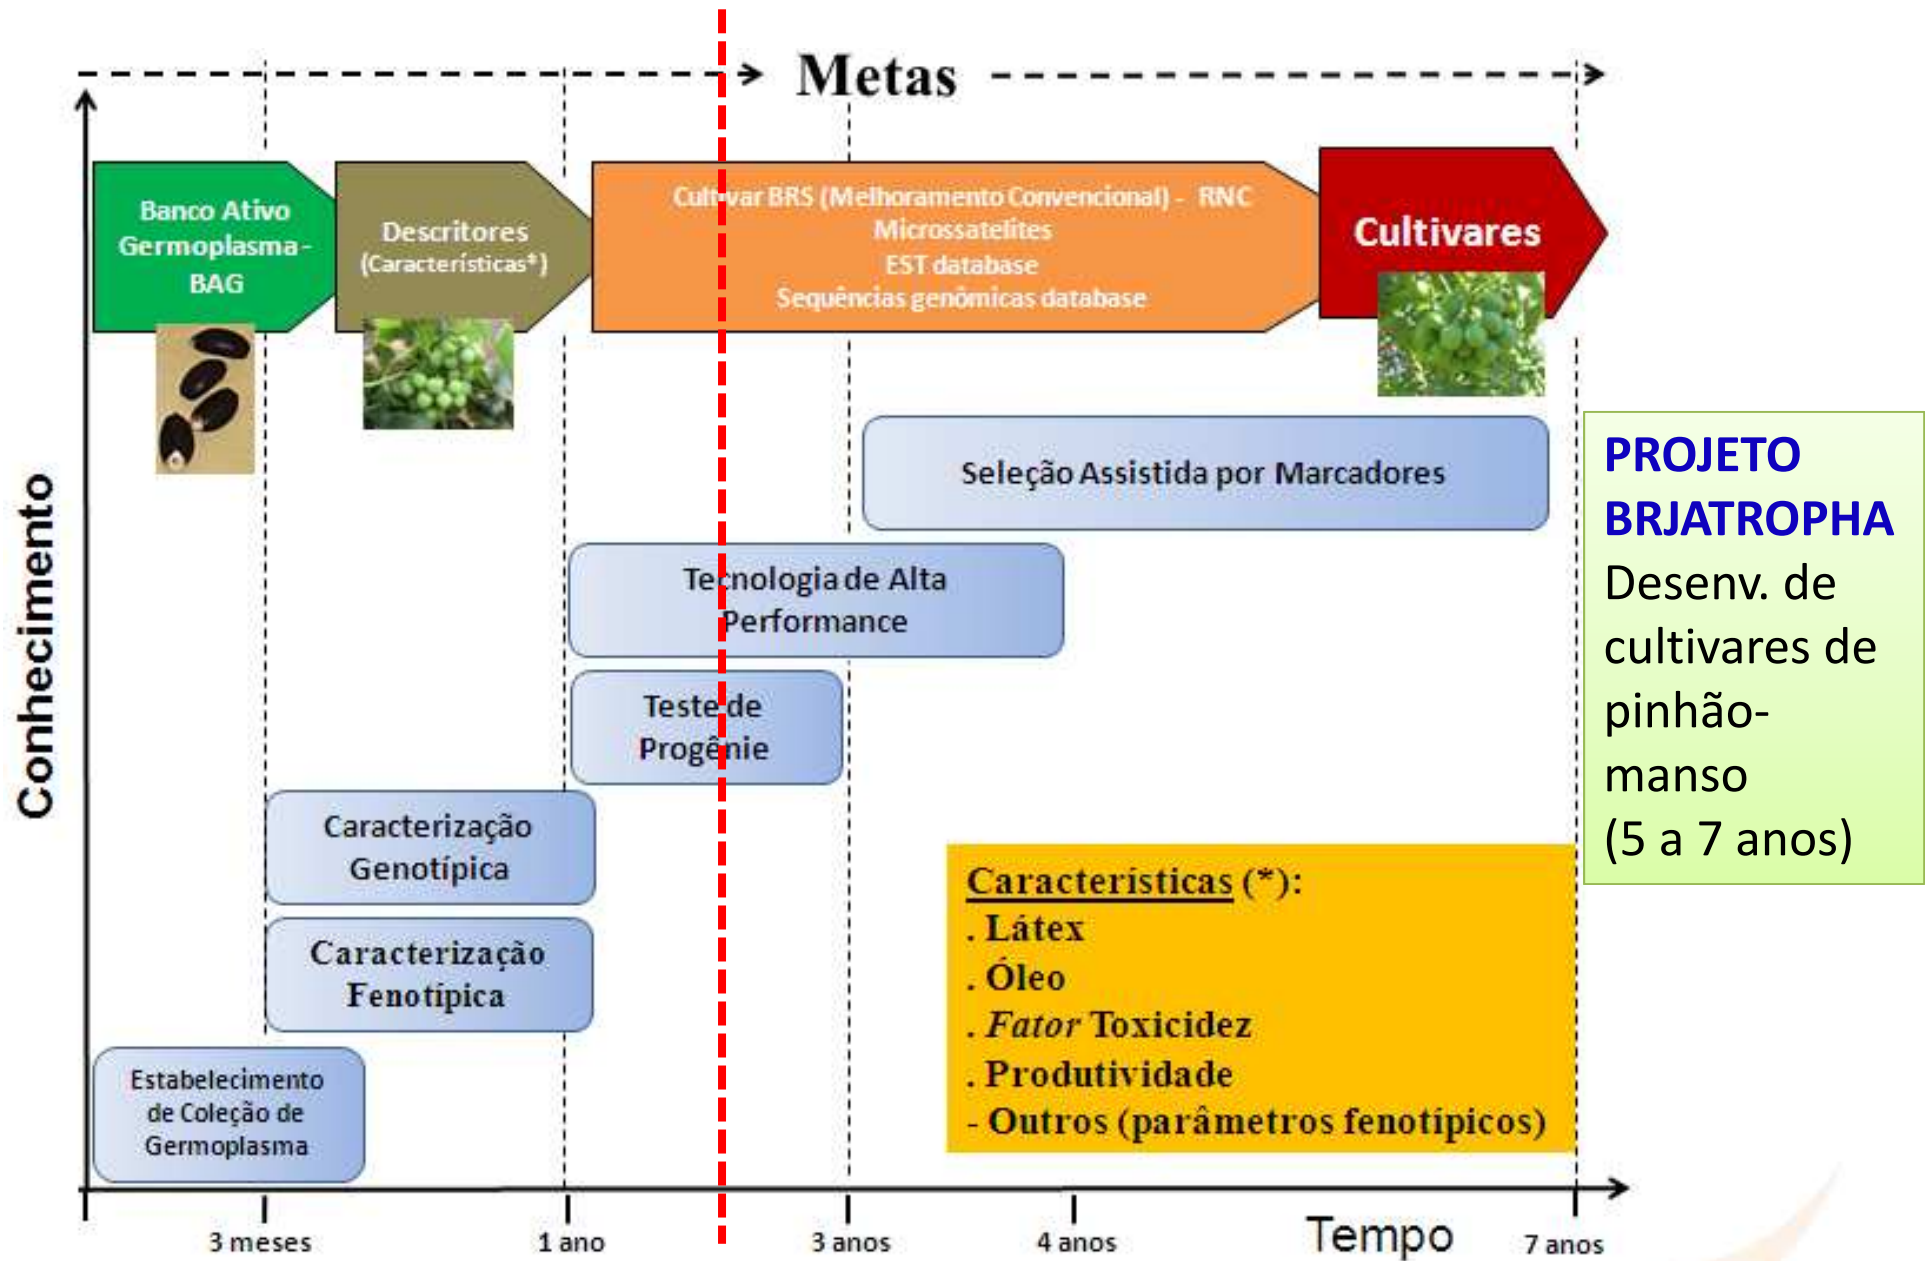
Metas

Banco Ativo Germoplasma - BAG

Descritores (Características*)

Cultivar BRS (Melhoramento Convencional) - RNC
Microssatelites
EST database
Sequências genômicas database

Cultivares

Conhecimento

Seleção Assistida por Marcadores

Tecnologia de Alta Performance

Teste de Progênie

Caracterização Genotípica

Caracterização Fenotípica

Estabelecimento de Coleção de Germoplasma

Características (*):
. Látex
. Óleo
. *Fator* Toxicidez
. Produtividade
- Outros (parâmetros fenotípicos)

PROJETO BRJATROPHA
Desenv. de cultivares de pinhão-manso
(5 a 7 anos)

3 meses
1 ano
3 anos
4 anos
Tempo
7 anos